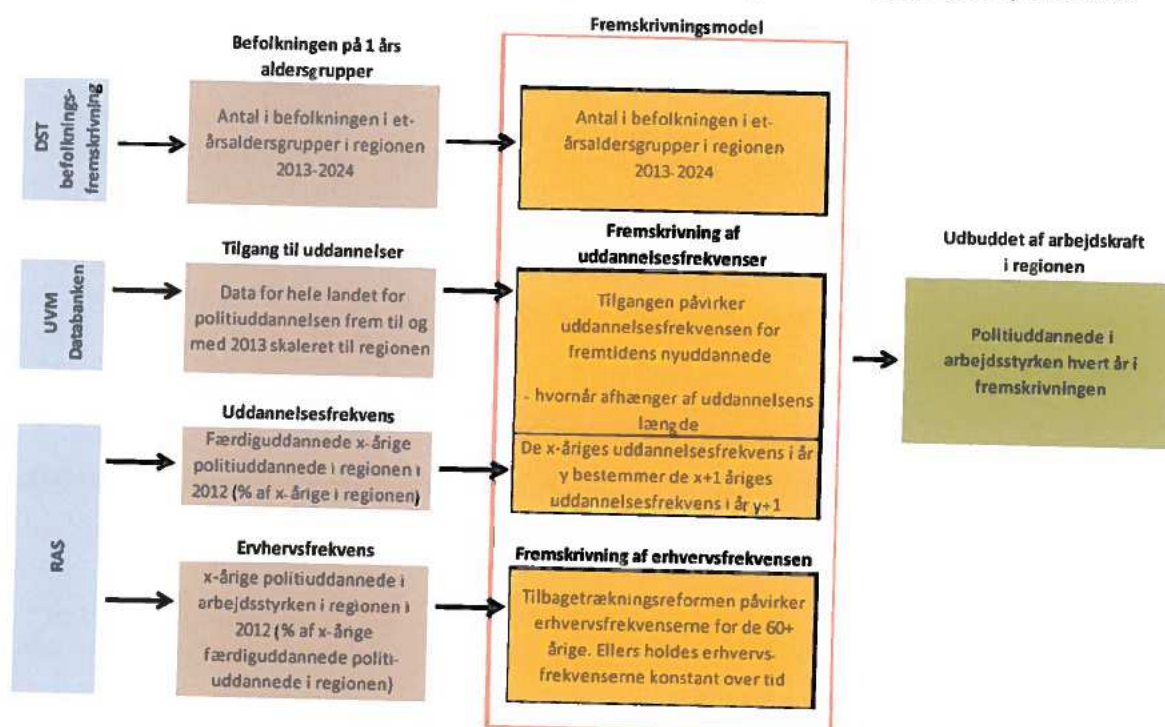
Fremskrivningsmodel

DST befolkningsfremskrivning

Befolkningen på 1 års aldersgrupper

Antal i befolkningen i etårsaldersgrupper i regionen 2013-2024

Antal i befolkningen i etårsaldersgrupper i regionen 2013-2024

UVM Databanken

Tilgang til uddannelser

Data for hele landet for politiuddannelsen frem til og med 2013 skaleret til regionen

Fremskrivning af uddannelsesfrekvenser

Tilgangen påvirker uddannelsesfrekvensen for fremtidens nyuddannede

- hvornår afhænger af uddannelsens længde

Udbuddet af arbejdskraft i regionen

Politiuddannede i arbejdsstyrken hvert år i fremskrivningen

RAS

Uddannelsesfrekvens

Færdiguddannede x-årige politiuddannede i regionen i 2012 (% af x-årige i regionen)

De x-åriges uddannelsesfrekvens i år y bestemmer de x+1 åriges uddannelsesfrekvens i år y+1

Erhvervsfrekvens

x-årige politiuddannede i arbejdsstyrken i regionen i 2012 (% af x-årige færdiguddannede politiuddannede i regionen)

Fremskrivning af erhvervsfrekvensen

Tilbagetrækningsreformen påvirker erhvervsfrekvenserne for de 60+ årige. Ellers holdes erhvervsfrekvenserne konstant over tid